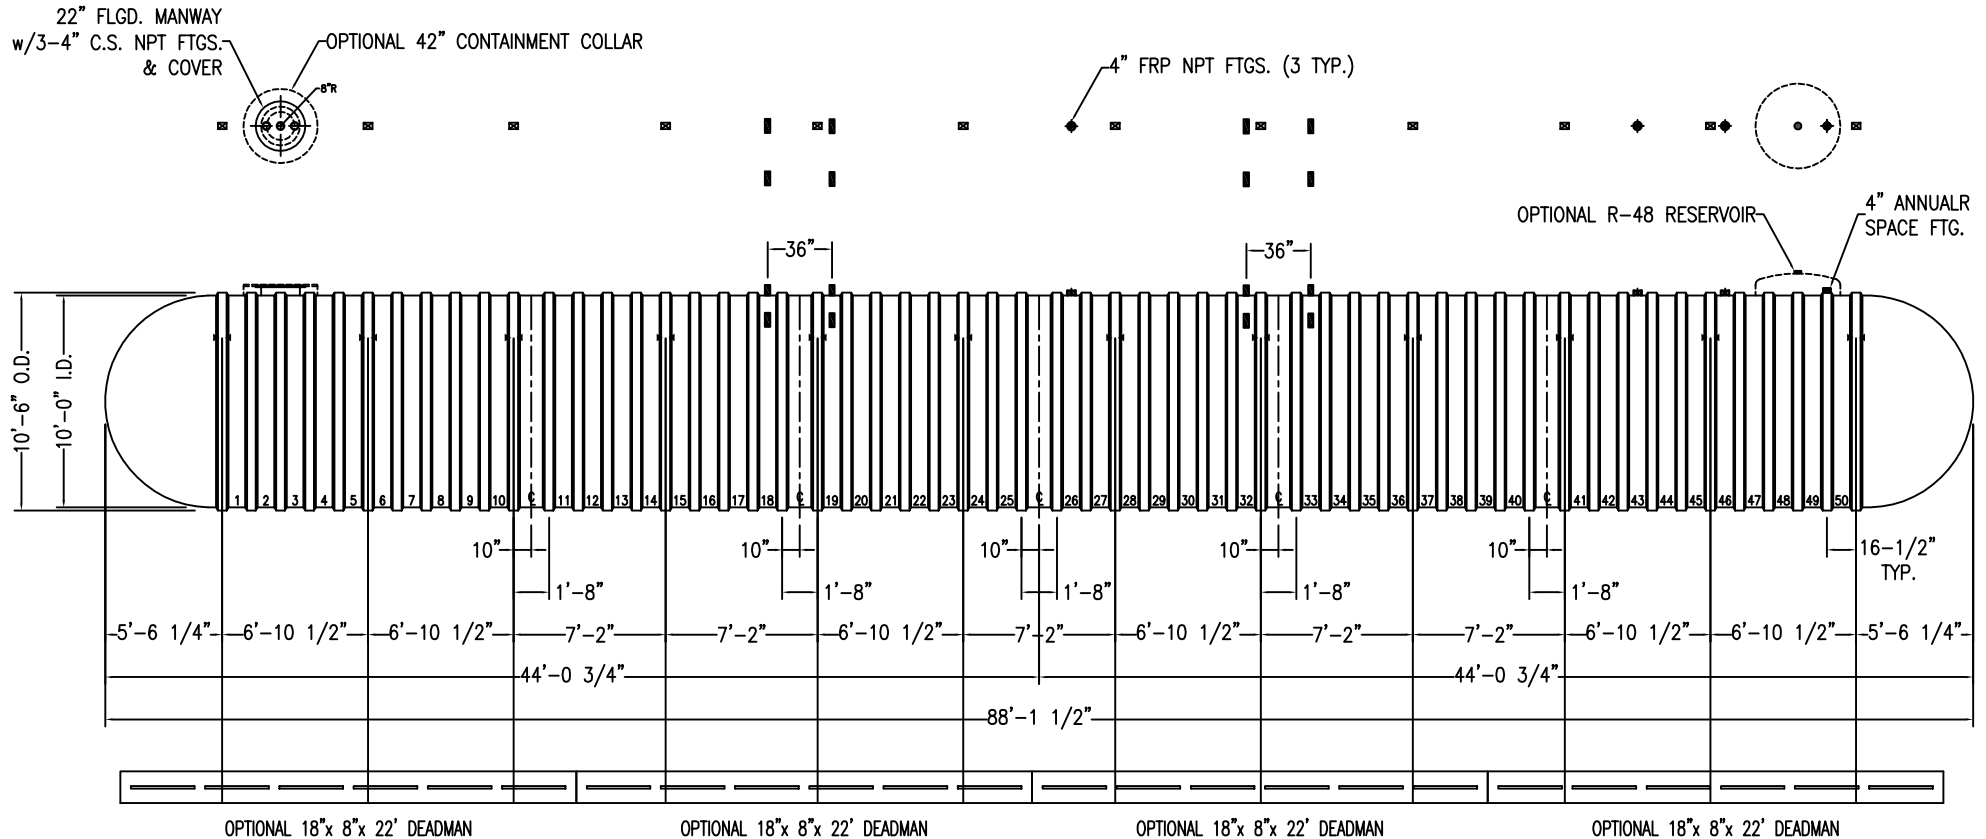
22" FLGD. MANWAY w/3-4" C.S. NPT FTGS. & COVER

OPTIONAL 42" CONTAINMENT COLLAR

8"R

4" FRP NPT FTGS. (3 TYP.)

OPTIONAL R-48 RESERVOIR

4" ANNUALR SPACE FTG.

36"

36"

10'-6" O.D.

10'-0" I.D.

1 2 3 4 5 6 7 8 9 10 C 11 12 13 14 15 16 17 18 C 19 20 21 22 23 24 25 C 26 27 28 29 30 31 32 C 33 34 35 36 37 38 39 40 C 41 42 43 44 45 46 47 48 49 50

10"

10"

10"

10"

10"

1'-8"

1'-8"

1'-8"

1'-8"

1'-8"

16-1/2" TYP.

5'-6 1/4" 6'-10 1/2" 6'-10 1/2" 7'-2" 7'-2" 6'-10 1/2" 7'-2" 6'-10 1/2" 7'-2" 7'-2" 6'-10 1/2" 6'-10 1/2" 5'-6 1/4"

44'-0 3/4"

44'-0 3/4"

88'-1 1/2"

OPTIONAL 18"x 8"x 22' DEADMAN

OPTIONAL 18"x 8"x 22' DEADMAN

OPTIONAL 18"x 8"x 22' DEADMAN

OPTIONAL 18"x 8"x 22' DEADMAN